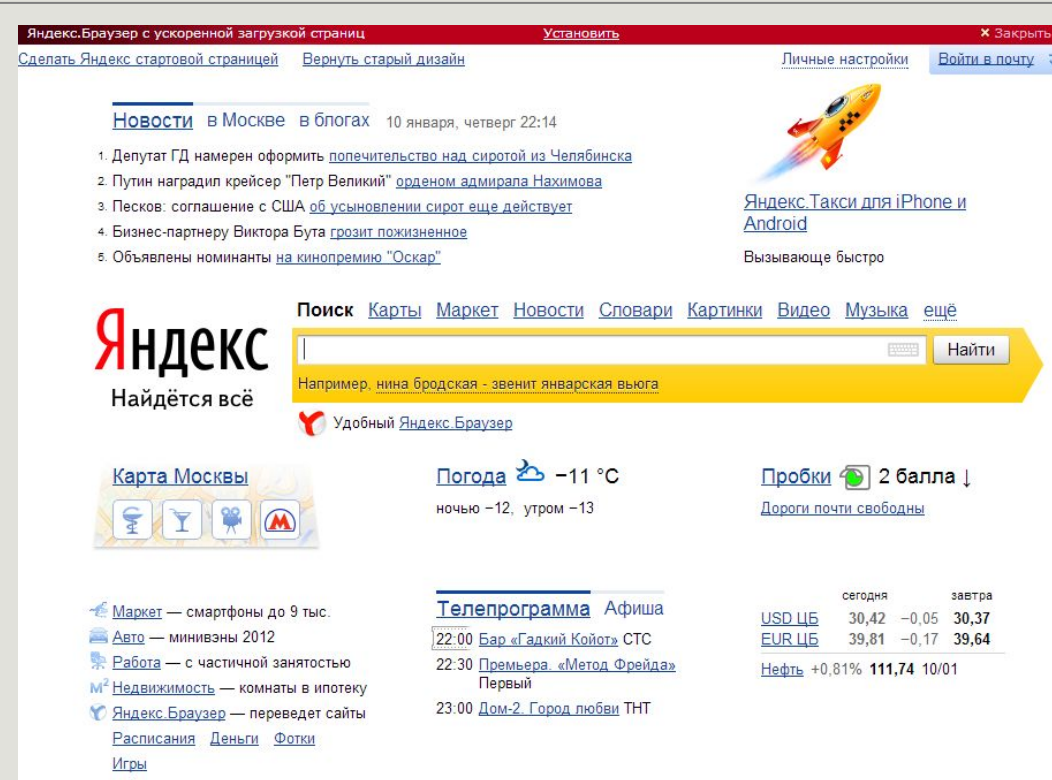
Яндекс.Браузер с ускоренной загрузкой страниц Установить × Закрыть

Сделать Яндекс стартовой страницей Вернуть старый дизайн Личные настройки Войти в почту

Новости в Москве в блогах 10 января, четверг 22:14

1. Депутат ГД намерен оформить попечительство над сиротой из Челябинска
2. Путин наградил крейсер "Петр Великий" орденом адмирала Нахимова
3. Песков: соглашение с США об усыновлении сирот еще действует
4. Бизнес-партнеру Виктора Бута грозит пожизненное
5. Объявлены номинанты на кинопремию "Оскар"

Яндекс.Такси для iPhone и Android

Вызывающе быстро

Яндекс
Найдётся всё

Поиск Карты Маркет Новости Словари Картинки Видео Музыка ещё

Найти

Например, нина бродская - звенит январская вьюга

Удобный Яндекс.Браузер

Карта Москвы

Погода −11 °C
ночью −12, утром −13

Пробки 2 балла ↓
Дороги почти свободны

Маркет — смартфоны до 9 тыс.
Авто — минивэны 2012
Работа — с частичной занятостью
М² Недвижимость — комнаты в ипотеку
Яндекс.Браузер — переведет сайты
Расписания Деньги Фотки
Игры

Телепрограмма Афиша
22:00 Бар «Гадкий Койот» СТС
22:30 Премьера. «Метод Фрейда» Первый
23:00 Дом-2. Город любви ТНТ

| | сегодня | | завтра |
|---|---|---|---|
| USD ЦБ | 30,42 | −0,05 | 30,37 |
| EUR ЦБ | 39,81 | −0,17 | 39,64 |

Нефть +0,81% 111,74 10/01